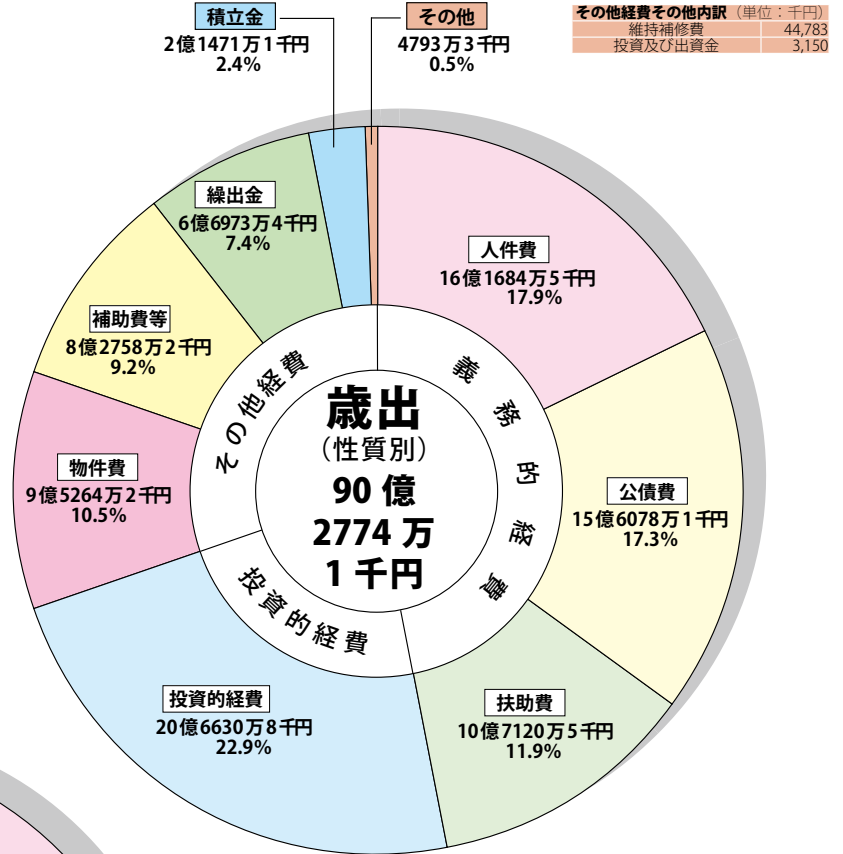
積立金
2億1471万1千円
2.4%

その他
4793万3千円
0.5%

| その他経費その他内訳（単位：千円） | |
|---|---|
| 維持補修費 | 44,783 |
| 投資及び出資金 | 3,150 |

繰出金
6億6973万4千円
7.4%

人件費
16億1684万5千円
17.9%

補助費等
8億2758万2千円
9.2%

その他経費

義務的経費

歳出
（性質別）
90億
2774万
1千円

物件費
9億5264万2千円
10.5%

公債費
15億6078万1千円
17.3%

投資的経費

扶助費
10億7120万5千円
11.9%

投資的経費
20億6630万8千円
22.9%